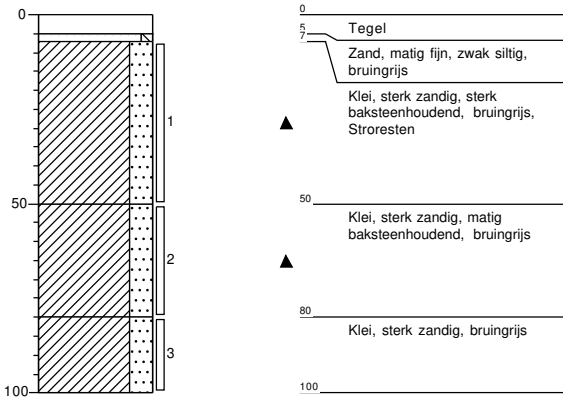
0
50
100

1
2
3

0
5
7
Tegel
Zand, matig fijn, zwak siltig, bruingrijs
Klei, sterk zandig, sterk baksteenhoudend, bruingrijs, Storesten

50
Klei, sterk zandig, matig baksteenhoudend, bruingrijs

80
Klei, sterk zandig, bruingrijs

100